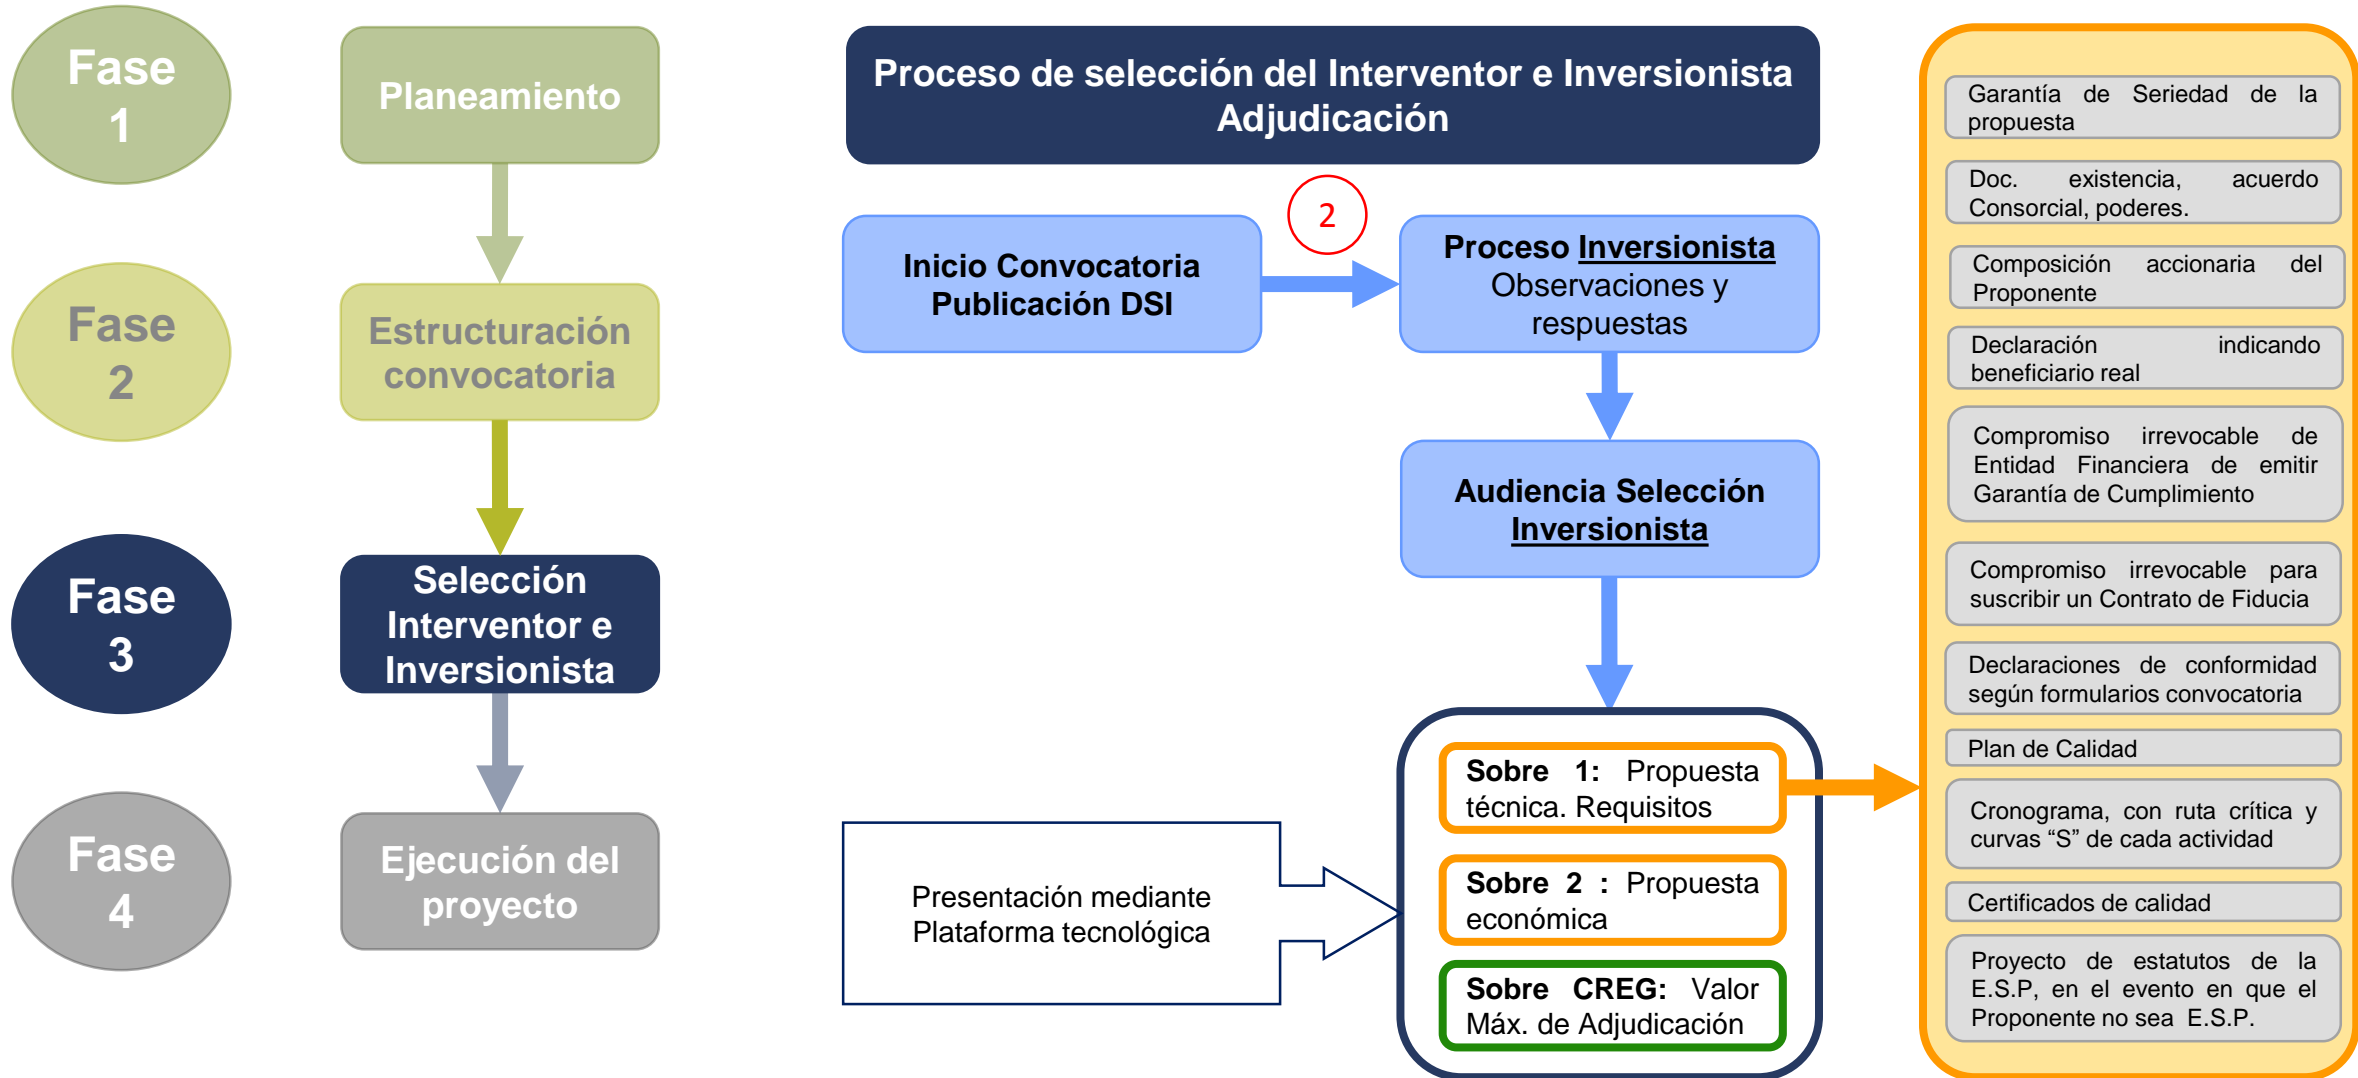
Fase 1

Planeamiento

Fase 2

Estructuración convocatoria

Fase 3

Selección Interventor e Inversionista

Fase 4

Ejecución del proyecto

Proceso de selección del Interventor e Inversionista Adjudicación

Inicio Convocatoria Publicación DSI

2

Proceso Inversionista Observaciones y respuestas

Audiencia Selección Inversionista

Presentación mediante Plataforma tecnológica

Sobre 1: Propuesta técnica. Requisitos

Sobre 2 : Propuesta económica

Sobre CREG: Valor Máx. de Adjudicación

Garantía de Seriedad de la propuesta

Doc. existencia, acuerdo Consorcial, poderes.

Composición accionaria del Proponente

Declaración indicando beneficiario real

Compromiso irrevocable de Entidad Financiera de emitir Garantía de Cumplimiento

Compromiso irrevocable para suscribir un Contrato de Fiducia

Declaraciones de conformidad según formularios convocatoria

Plan de Calidad

Cronograma, con ruta crítica y curvas “S” de cada actividad

Certificados de calidad

Proyecto de estatutos de la E.S.P, en el evento en que el Proponente no sea E.S.P.